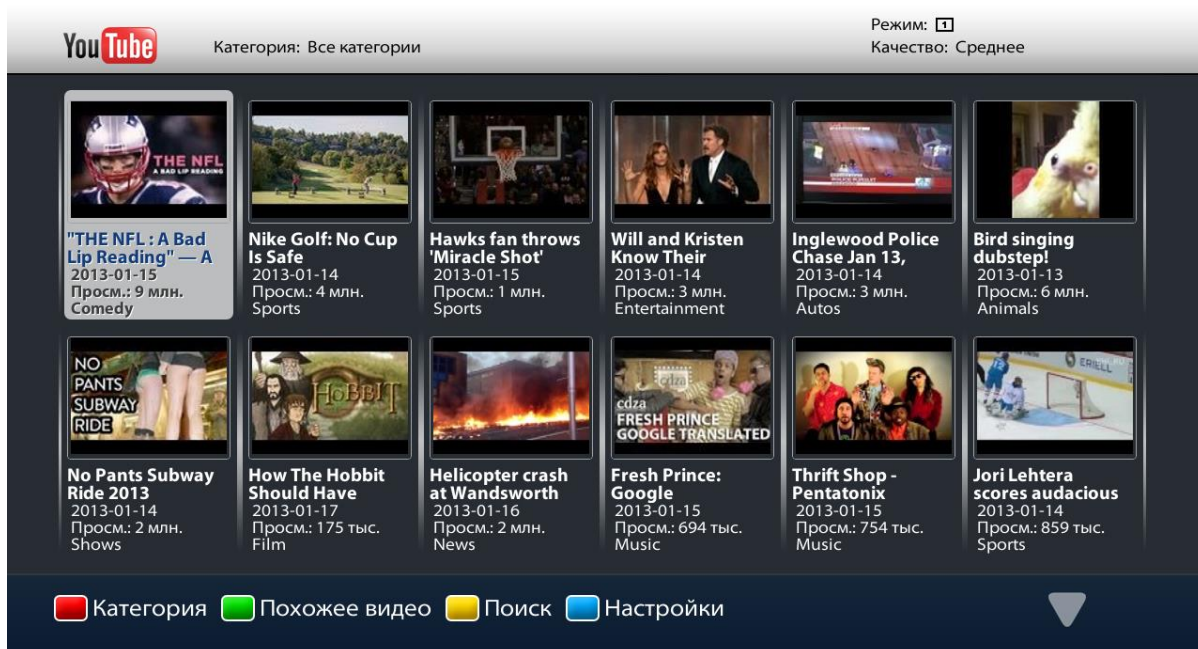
YouTube

Категория: Все категории

Режим: 1
Качество: Среднее

THE NFL
A BAD LIP READING

"THE NFL : A Bad Lip Reading" — A
2013-01-15
Просм.: 9 млн.
Comedy

Nike Golf: No Cup Is Safe
2013-01-14
Просм.: 4 млн.
Sports

Hawks fan throws 'Miracle Shot'
2013-01-15
Просм.: 1 млн.
Sports

Will and Kristen Know Their
2013-01-14
Просм.: 3 млн.
Entertainment

Inglewood Police Chase Jan 13,
2013-01-14
Просм.: 3 млн.
Autos

Bird singing dubstep!
2013-01-13
Просм.: 6 млн.
Animals

NO PANTS SUBWAY RIDE

No Pants Subway Ride 2013
2013-01-14
Просм.: 2 млн.
Shows

HOBBIT

How The Hobbit Should Have
2013-01-17
Просм.: 175 тыс.
Film

Helicopter crash at Wandsworth
2013-01-16
Просм.: 2 млн.
News

cdza
cdza
FRESH PRINCE
GOOGLE TRANSLATED

Fresh Prince: Google
2013-01-15
Просм.: 694 тыс.
Music

Thrift Shop - Pentatonix
2013-01-15
Просм.: 754 тыс.
Music

Jori Lehtera scores audacious
2013-01-14
Просм.: 859 тыс.
Sports

Категория Похожее видео Поиск Настройки